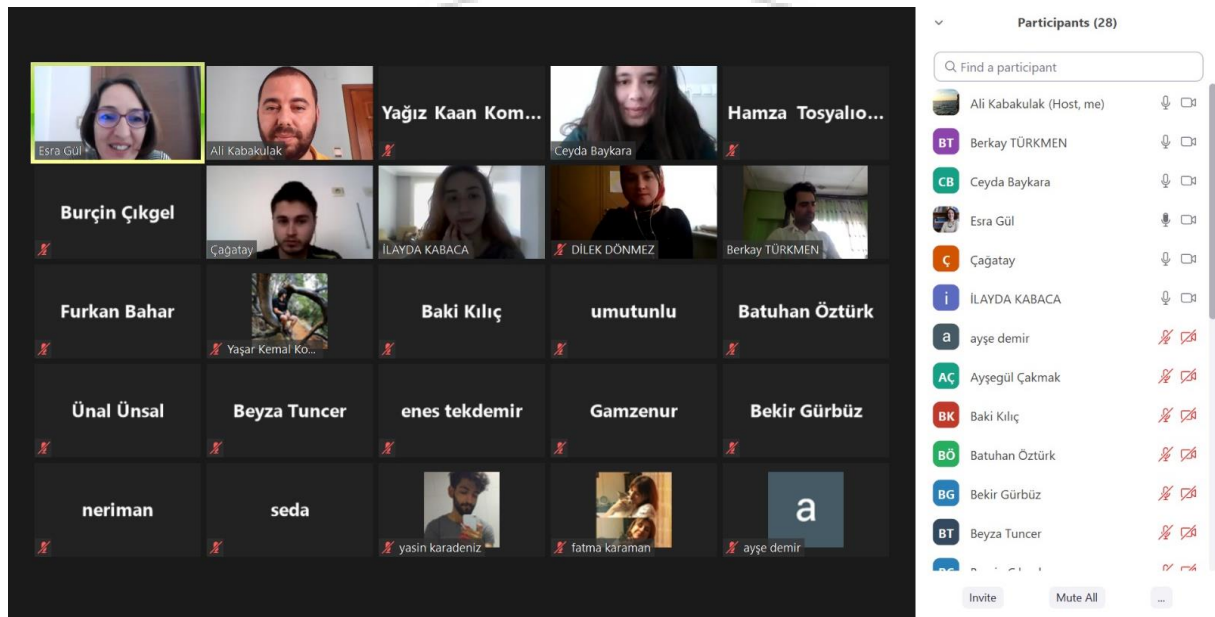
Esra Gül
Ali Kabakulak
Yağız Kaan Kom...
Ceyda Baykara
Hamza Tosyalıo...

Burçin Çıkgel
Çağatay
İLAYDA KABACA
DİLEK DÖNMEZ
Berkay TÜRKMEN

Furkan Bahar
Yaşar Kemal Ko...
Baki Kılıç
umutunlu
Batuhan Öztürk

Ünal Ünsal
Beyza Tuncer
enes tekdemir
Gamzenur
Bekir Gürbüz

neriman
seda
yasin karadeniz
fatma karaman
a
ayşe demir

Participants (28)

Find a participant

Ali Kabakulak (Host, me)
BT Berkay TÜRKMEN
CB Ceyda Baykara
Esra Gül
Ç Çağatay
İ İLAYDA KABACA
a ayşe demir
AÇ Ayşegül Çakmak
BK Baki Kılıç
BÖ Batuhan Öztürk
BG Bekir Gürbüz
BT Beyza Tuncer
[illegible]

Invite
Mute All
...